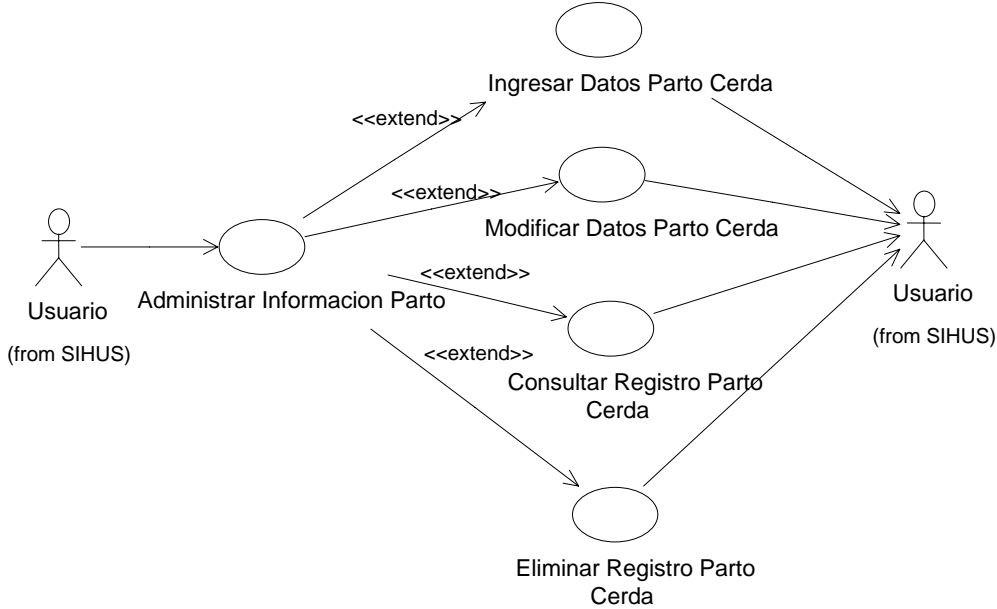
Ingresar Datos Parto Cerda

<<extend>>

<<extend>>

Modificar Datos Parto Cerda

Usuario

(from SIHUS)

Administrar Informacion Parto

<<extend>>

<<extend>>

Consultar Registro Parto Cerda

Usuario

(from SIHUS)

Eliminar Registro Parto Cerda